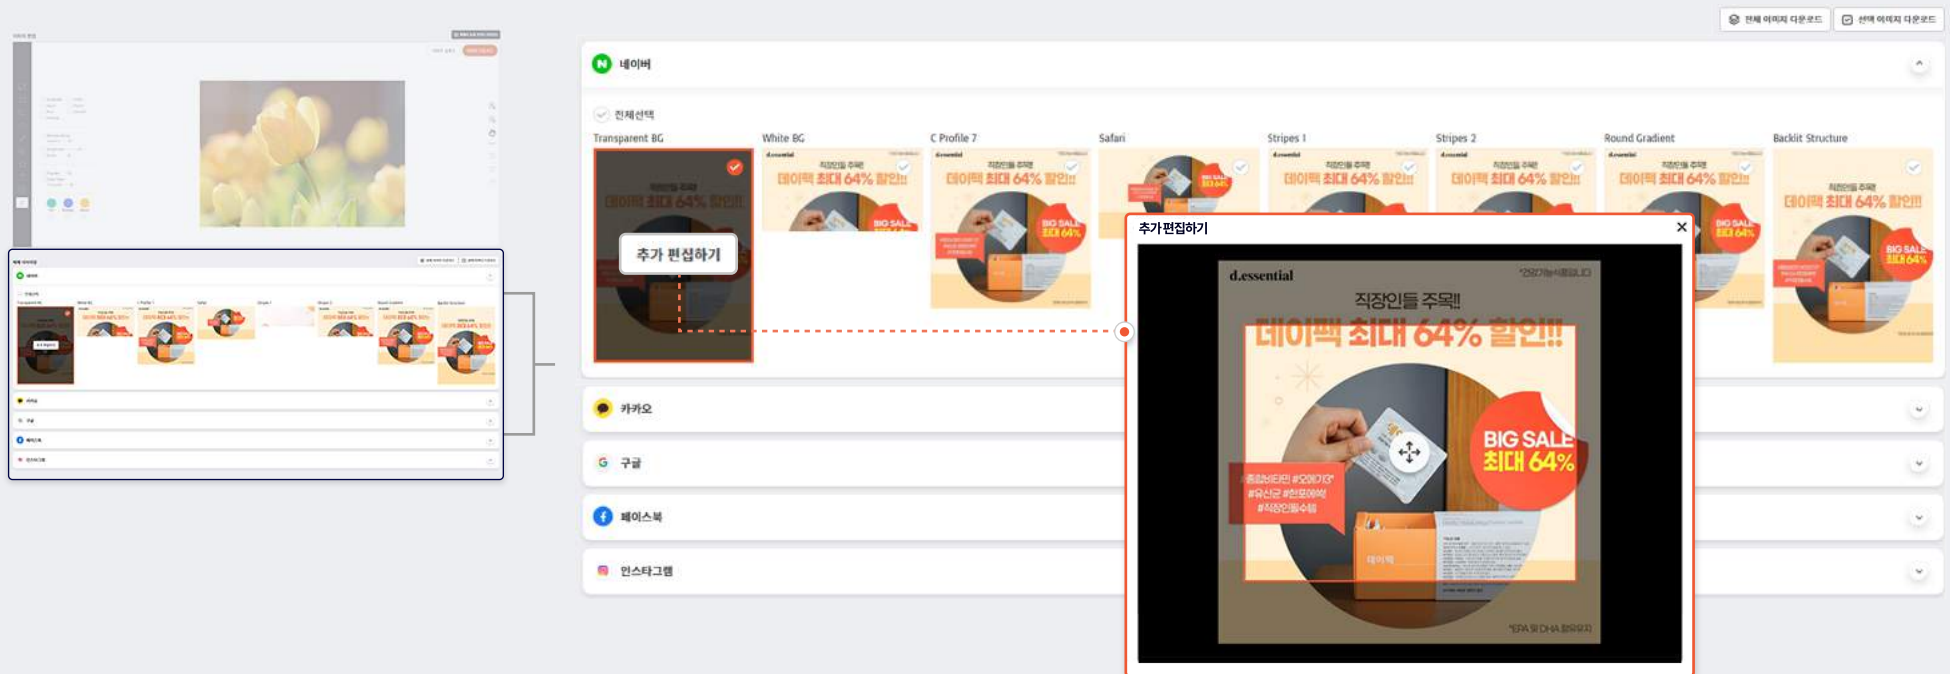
전체 이미지 다운로드
선택 이미지 다운로드

네이버

전체선택

Transparent BG
White BG
C Profile 7
Safari
Stripes 1
Stripes 2
Round Gradient
Backlit Structure

직장인들 주목!
데이팩 최대 64% 할인!!
BIG SALE 최대 64%

추가 편집하기

추가편집하기

d.essential
직장인들 주목!!
데이팩 최대 64% 할인!!
BIG SALE 최대 64%
#종합비타민 #오메가3 #유산균 #헛개 #직장인들수험
데이팩
*EPA 및 DHA 함유유지

카카오
구글
페이스북
인스타그램